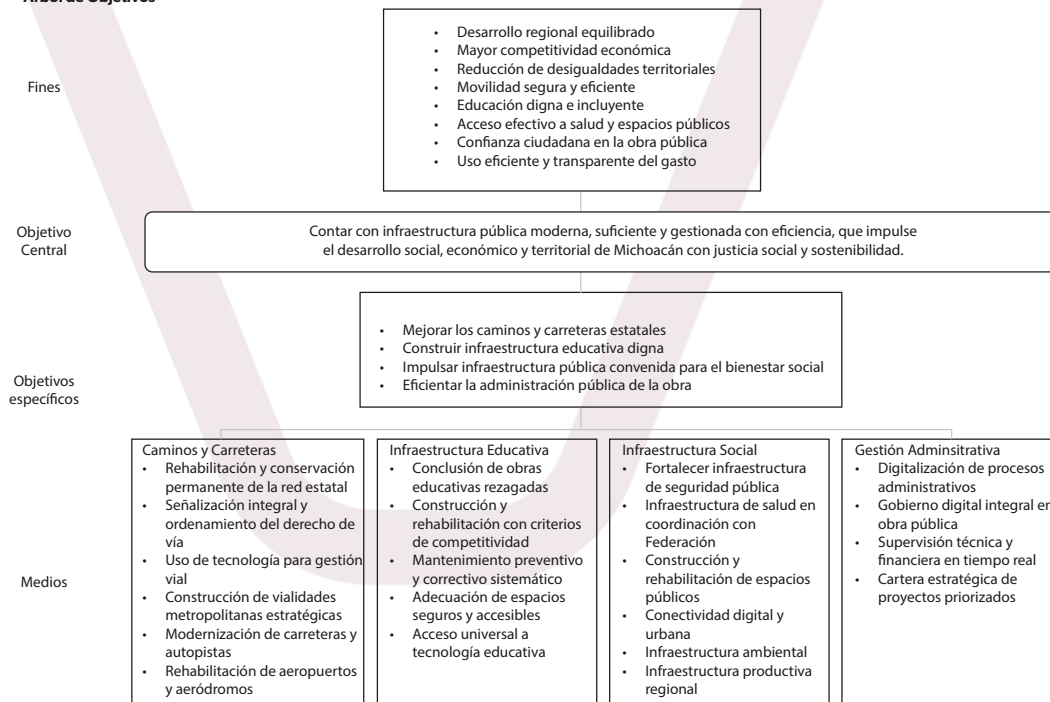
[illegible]

Fines

- Desarrollo regional equilibrado
- Mayor competitividad económica
- Reducción de desigualdades territoriales
- Movilidad segura y eficiente
- Educación digna e incluyente
- Acceso efectivo a salud y espacios públicos
- Confianza ciudadana en la obra pública
- Uso eficiente y transparente del gasto

Objetivo Central

Contar con infraestructura pública moderna, suficiente y gestionada con eficiencia, que impulse el desarrollo social, económico y territorial de Michoacán con justicia social y sostenibilidad.

Objetivos específicos

- Mejorar los caminos y carreteras estatales
- Construir infraestructura educativa digna
- Impulsar infraestructura pública convenida para el bienestar social
- Eficientar la administración pública de la obra

Medios

Caminos y Carreteras
- Rehabilitación y conservación permanente de la red estatal
- Señalización integral y ordenamiento del derecho de vía
- Uso de tecnología para gestión vial
- Construcción de vialidades metropolitanas estratégicas
- Modernización de carreteras y autopistas
- Rehabilitación de aeropuertos y aeródromos

Infraestructura Educativa
- Conclusión de obras educativas rezagadas
- Construcción y rehabilitación con criterios de competitividad
- Mantenimiento preventivo y correctivo sistemático
- Adecuación de espacios seguros y accesibles
- Acceso universal a tecnología educativa

Infraestructura Social
- Fortalecer infraestructura de seguridad pública
- Infraestructura de salud en coordinación con Federación
- Construcción y rehabilitación de espacios públicos
- Conectividad digital y urbana
- Infraestructura ambiental
- Infraestructura productiva regional

Gestión Adminsitrativa
- Digitalización de procesos administrativos
- Gobierno digital integral en obra pública
- Supervisión técnica y financiera en tiempo real
- Cartera estratégica de proyectos priorizados